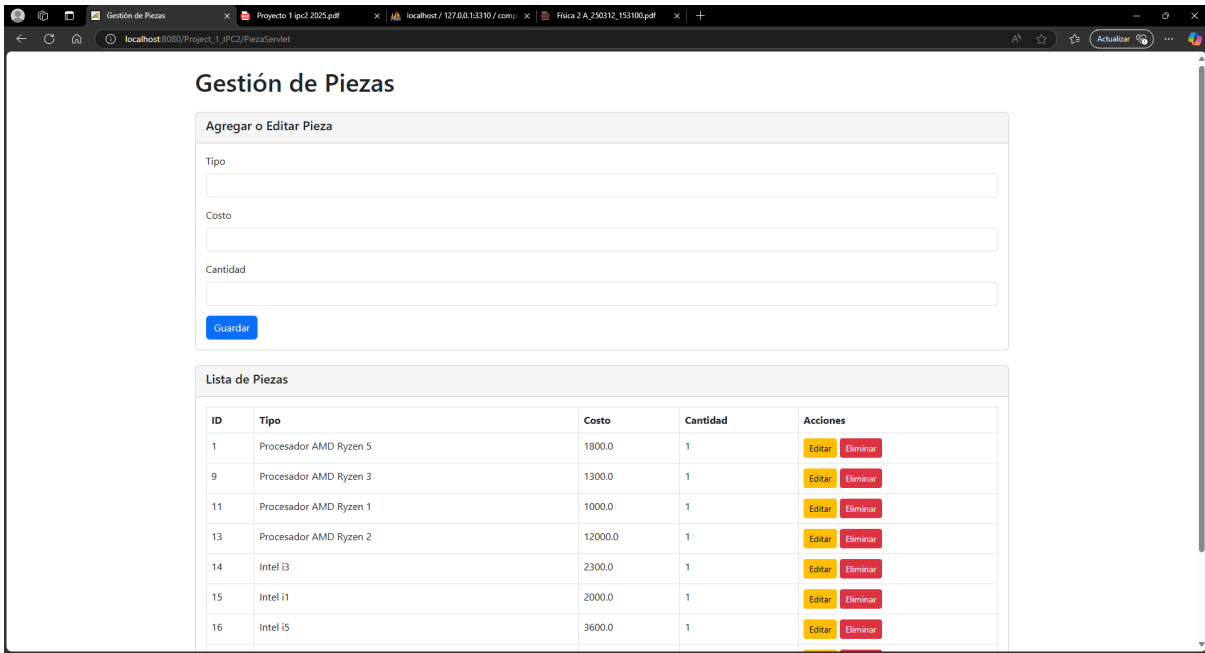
Gestión de Piezas × Proyecto 1 ipc2 2025.pdf × localhost / 127.0.0.1:3310 / comp × Física 2 A_250312_153100.pdf × +

localhost:8080/Project_1_IPC2/PiezaServlet

Actualizar

Gestión de Piezas

Agregar o Editar Pieza

Tipo

Costo

Cantidad

Guardar

Lista de Piezas

| ID | Tipo | Costo | Cantidad | Acciones |
|---|---|---|---|---|
| 1 | Procesador AMD Ryzen 5 | 1800.0 | 1 | Editar Eliminar |
| 9 | Procesador AMD Ryzen 3 | 1300.0 | 1 | Editar Eliminar |
| 11 | Procesador AMD Ryzen 1 | 1000.0 | 1 | Editar Eliminar |
| 13 | Procesador AMD Ryzen 2 | 12000.0 | 1 | Editar Eliminar |
| 14 | Intel i3 | 2300.0 | 1 | Editar Eliminar |
| 15 | Intel i1 | 2000.0 | 1 | Editar Eliminar |
| 16 | Intel i5 | 3600.0 | 1 | Editar Eliminar |